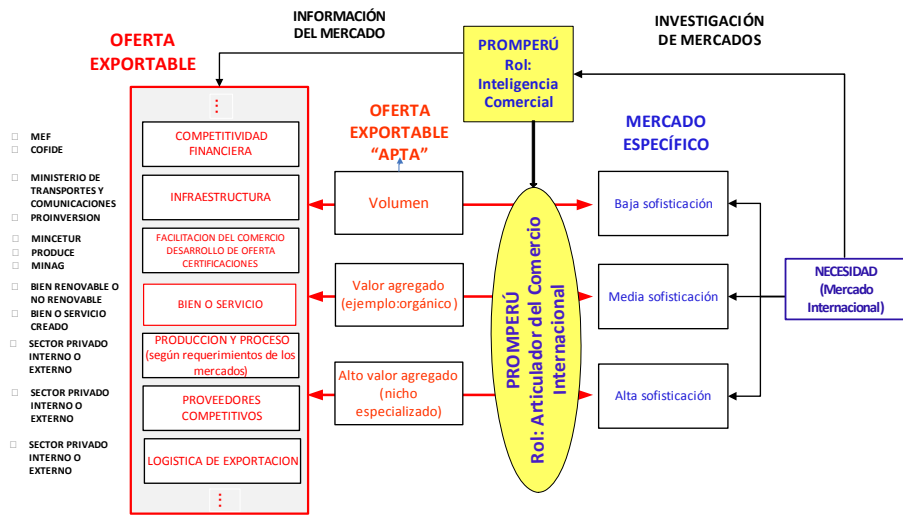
OFERTA EXPORTABLE

INFORMACIÓN DEL MERCADO

PROMPERÚ Rol: Inteligencia Comercial

INVESTIGACIÓN DE MERCADOS

MEF
COFIDE

MINISTERIO DE TRANSPORTES Y COMUNICACIONES
PROINVERSION

MINCETUR
PRODUCE
MINAG

BIEN RENOVABLE O NO RENOVABLE
BIEN O SERVICIO CREADO

SECTOR PRIVADO INTERNO O EXTERNO

SECTOR PRIVADO INTERNO O EXTERNO

SECTOR PRIVADO INTERNO O EXTERNO

⋮

COMPETITIVIDAD FINANCIERA

INFRAESTRUCTURA

FACILITACION DEL COMERCIO DESARROLLO DE OFERTA CERTIFICACIONES

BIEN O SERVICIO

PRODUCCION Y PROCESO (según requerimientos de los mercados)

PROVEEDORES COMPETITIVOS

LOGISTICA DE EXPORTACION

⋮

OFERTA EXPORTABLE "APTA"

Volumen

Valor agregado (ejemplo:orgánico)

Alto valor agregado (nicho especializado)

PROMPERÚ Rol: Articulador del Comercio Internacional

MERCADO ESPECÍFICO

Baja sofisticación

Media sofisticación

Alta sofisticación

NECESIDAD (Mercado Internacional)